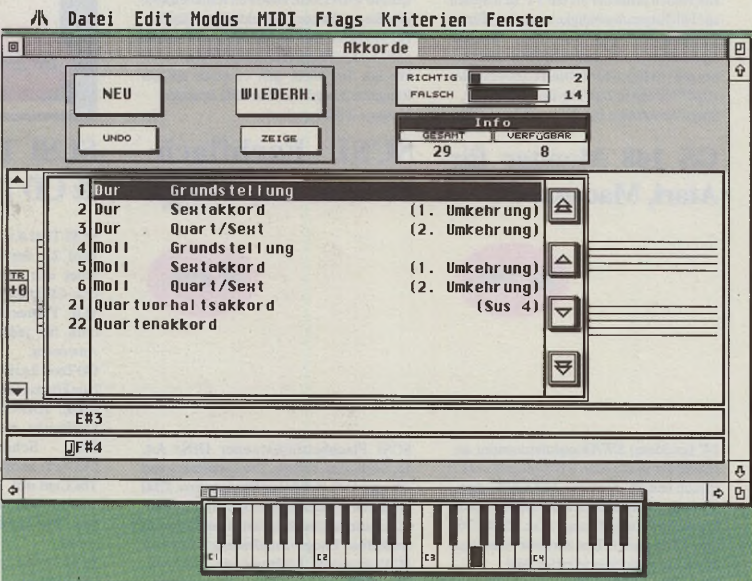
Datei Edit Modus MIDI Flags Kriterien Fenster

Akkorde

NEU

WIEDERH.

UNDO

ZEIGE

RICHTIG 2
FALSCH 14

Info
GESAMT VERFÜGBAR
29 8

| | | | |
|---|---|---|---|
| 1 | Dur | Grundstellung | |
| 2 | Dur | Sextakkord | (1. Umkehrung) |
| 3 | Dur | Quart/Sext | (2. Umkehrung) |
| 4 | Moll | Grundstellung | |
| 5 | Moll | Sextakkord | (1. Umkehrung) |
| 6 | Moll | Quart/Sext | (2. Umkehrung) |
| 21 | Quartvorhaltsakkord | | (Sus 4) |
| 22 | Quartenakkord | | |

TR
+0

E#3

F#4

C1 C2 C3 C4